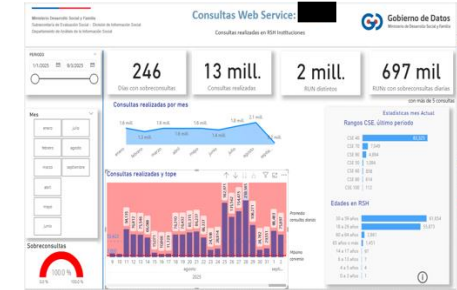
Ministerio Desarrollo Social y Familia
Subsecretaría de Evaluación Social - División de Información Social
Departamento de Análisis de la Información Social

Consultas Web Service: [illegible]

Consultas realizadas en RSH Instituciones

Gobierno de Datos
Ministerio de Desarrollo Social y Familia

PERIODO
1/1/2023
8/3/2023

246
Días con sobreconsultas

13 mill.
Consultas realizadas

2 mill.
RUN distintos

697 mil
RUNs con sobreconsultas diarias

con más de 5 consultas

Mes
enero
julio
febrero
agosto
marzo
septiembre
abril
mayo
junio

Consultas realizadas por mes

1,6 mill.
1,6 mill.
1,5 mill.
1,6 mill.
1,6 mill.
2,1 mill.
1,6 mill.
0,6 mill.

Consultas realizadas y tope

Promedio consultas diarias
Máximo consultas

agosto
2023

Sobreconsultas

1800 %

Estadísticas mes Actual

Rangos CSE, último periodo

CSE 40
CSE 50
CSE 60
CSE 70
CSE 80
CSE 90
CSE 100

Edades en RSH

30 a 59 años
18 a 29 años
60 años o más
80 años o más
0 a 5 años
6 a 13 años
14 a 17 años